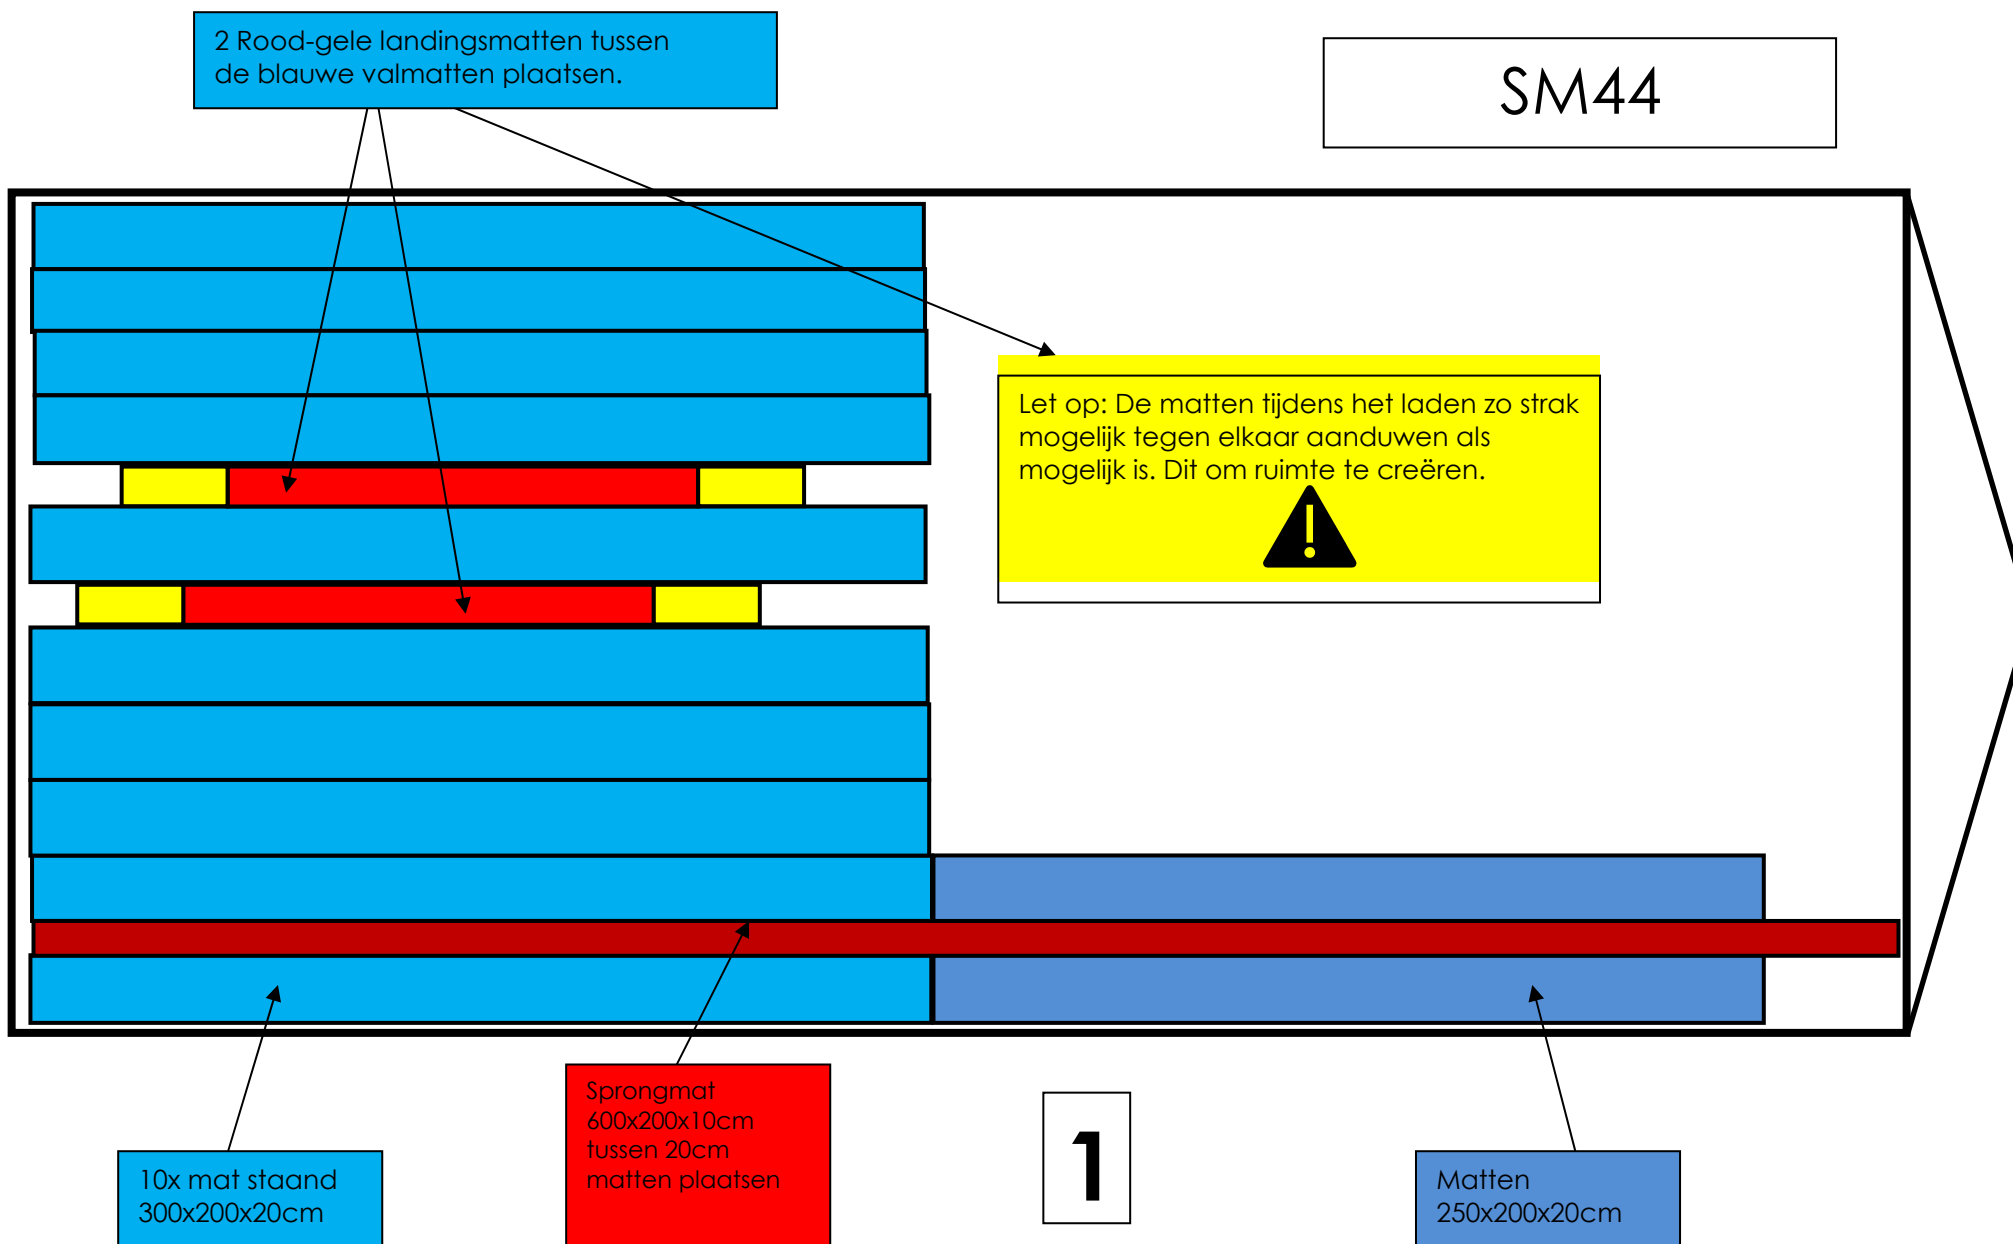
2 Rood-gele landingsmatten tussen de blauwe valmatten plaatsen.

SM44

Let op: De matten tijdens het laden zo strak mogelijk tegen elkaar aanduwen als mogelijk is. Dit om ruimte te creëren.

10x mat staand 300x200x20cm

Sprongmat 600x200x10cm tussen 20cm matten plaatsen

1

Matten 250x200x20cm